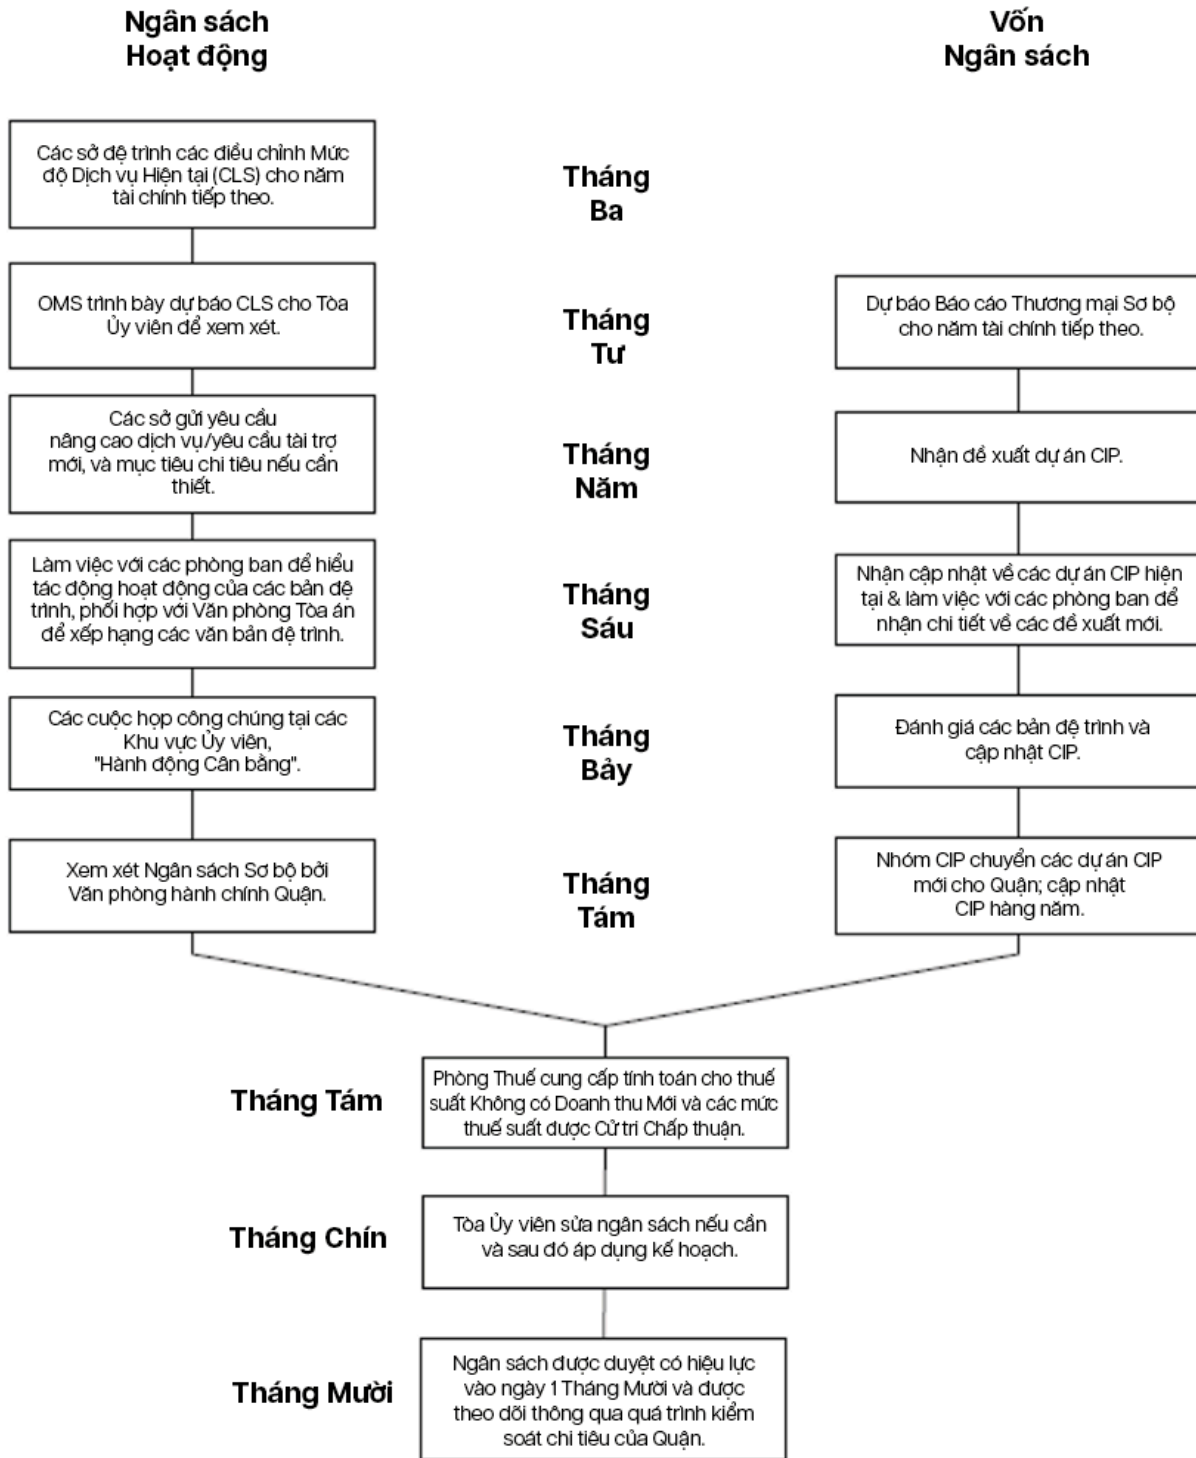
Ngân sách Hoạt động

Vốn Ngân sách

Các sở đệ trình các điều chỉnh Mức độ Dịch vụ Hiện tại (CLS) cho năm tài chính tiếp theo.

Tháng Ba

OMS trình bày dự báo CLS cho Tòa Ủy viên để xem xét.

Tháng Tư

Dự báo Báo cáo Thương mại Sơ bộ cho năm tài chính tiếp theo.

Các sở gửi yêu cầu nâng cao dịch vụ/yêu cầu tài trợ mới, và mục tiêu chi tiêu nếu cần thiết.

Tháng Năm

Nhận đề xuất dự án CIP.

Làm việc với các phòng ban để hiểu tác động hoạt động của các bản đệ trình, phối hợp với Văn phòng Tòa án để xếp hạng các văn bản đệ trình.

Tháng Sáu

Nhận cập nhật về các dự án CIP hiện tại & làm việc với các phòng ban để nhận chi tiết về các đề xuất mới.

Các cuộc họp công chúng tại các Khu vực Ủy viên, "Hành động Cân bằng".

Tháng Bảy

Đánh giá các bản đệ trình và cập nhật CIP.

Xem xét Ngân sách Sơ bộ bởi Văn phòng hành chính Quận.

Tháng Tám

Nhóm CIP chuyển các dự án CIP mới cho Quận; cập nhật CIP hàng năm.

Tháng Tám

Phòng Thuế cung cấp tính toán cho thuế suất Không có Doanh thu Mới và các mức thuế suất được Cử tri Chấp thuận.

Tháng Chín

Tòa Ủy viên sửa ngân sách nếu cần và sau đó áp dụng kế hoạch.

Tháng Mười

Ngân sách được duyệt có hiệu lực vào ngày 1 Tháng Mười và được theo dõi thông qua quá trình kiểm soát chi tiêu của Quận.